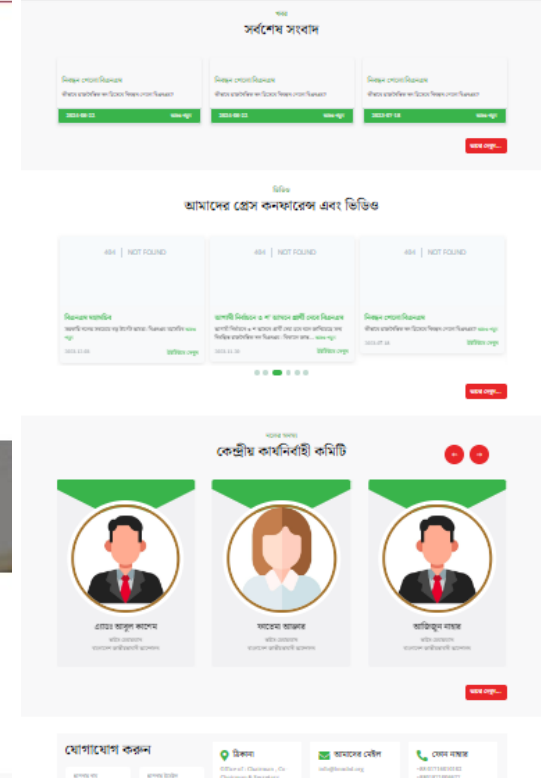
খবর
সর্বশেষ সংবাদ

নিবন্ধন পেলো বিএনএম
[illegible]
2024-08-21 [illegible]

নিবন্ধন পেলো বিএনএম
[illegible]
2024-08-21 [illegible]

নিবন্ধন পেলো বিএনএম
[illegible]
2023-07-18 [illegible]

আরও দেখুন

ভিডিও
আমাদের প্রেস কনফারেন্স এবং ভিডিও

404 | NOT FOUND
বিএনএম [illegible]
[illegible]
2023-11-05 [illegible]

404 | NOT FOUND
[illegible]
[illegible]
2023-11-30 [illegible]

404 | NOT FOUND
নিবন্ধন পেলো বিএনএম
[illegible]
2023-07-18 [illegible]

আরও দেখুন

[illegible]
কেন্দ্রীয় কার্যনির্বাহী কমিটি

এ্যাড. আবুল কালাম
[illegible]
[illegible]

ফাতেমা আক্তার
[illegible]
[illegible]

আজিজুল নাহার
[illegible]
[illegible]

আরও দেখুন

যোগাযোগ করুন
ঠিকানা
Office of , Chairman , Co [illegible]
আমাদের মেইল
info@bnmbd.org
ফোন নাম্বার
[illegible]